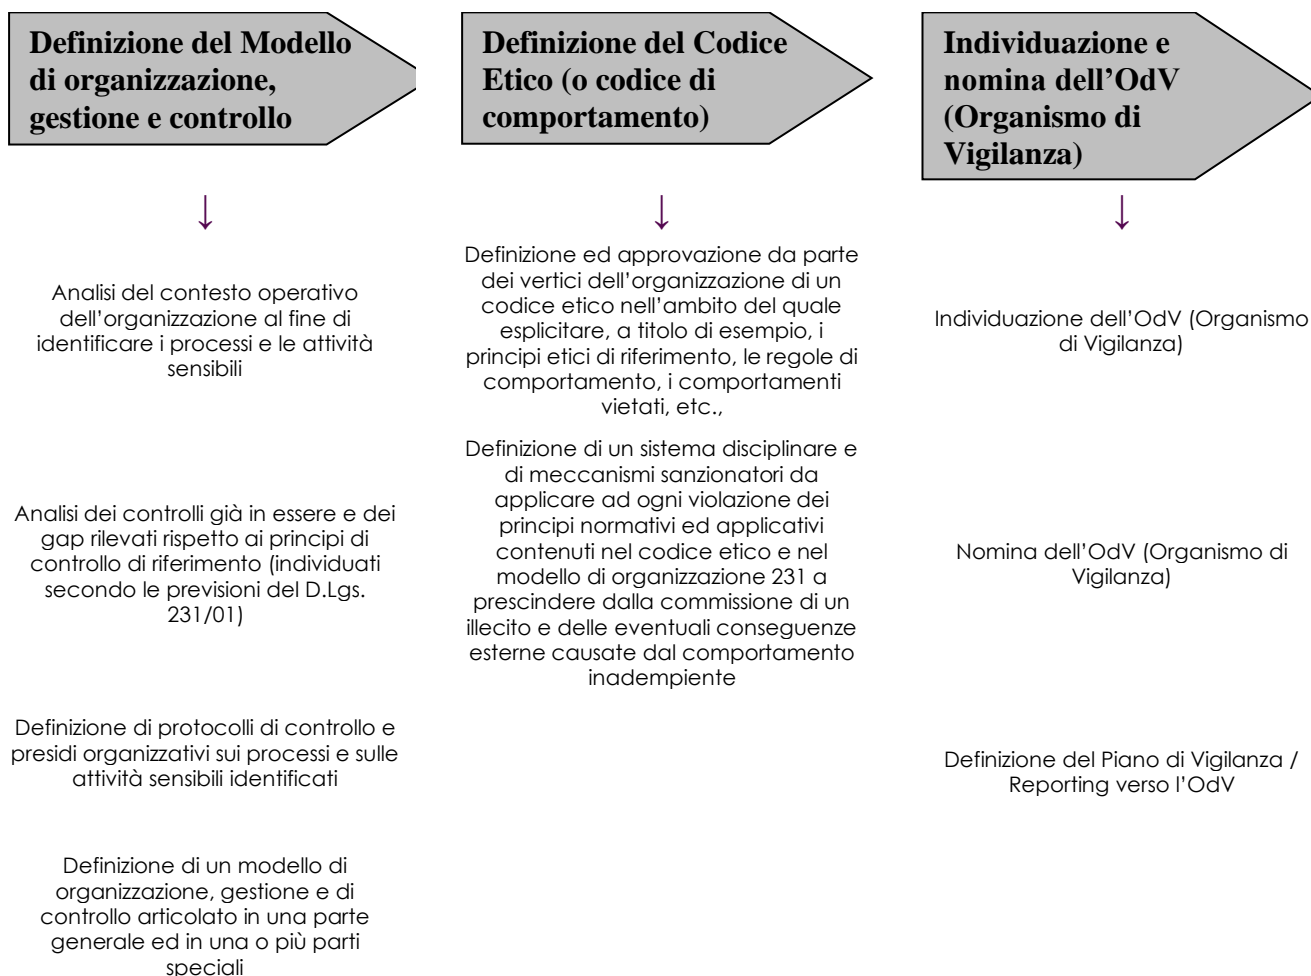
**Definizione del Modello di organizzazione, gestione e controllo**

↓

Analisi del contesto operativo dell'organizzazione al fine di identificare i processi e le attività sensibili

Analisi dei controlli già in essere e dei gap rilevati rispetto ai principi di controllo di riferimento (individuati secondo le previsioni del D.Lgs. 231/01)

Definizione di protocolli di controllo e presidi organizzativi sui processi e sulle attività sensibili identificati

Definizione di un modello di organizzazione, gestione e di controllo articolato in una parte generale ed in una o più parti speciali

**Definizione del Codice Etico (o codice di comportamento)**

↓

Definizione ed approvazione da parte dei vertici dell'organizzazione di un codice etico nell'ambito del quale esplicitare, a titolo di esempio, i principi etici di riferimento, le regole di comportamento, i comportamenti vietati, etc.,

Definizione di un sistema disciplinare e di meccanismi sanzionatori da applicare ad ogni violazione dei principi normativi ed applicativi contenuti nel codice etico e nel modello di organizzazione 231 a prescindere dalla commissione di un illecito e delle eventuali conseguenze esterne causate dal comportamento inadempiente

**Individuazione e nomina dell'OdV (Organismo di Vigilanza)**

↓

Individuazione dell'OdV (Organismo di Vigilanza)

Nomina dell'OdV (Organismo di Vigilanza)

Definizione del Piano di Vigilanza / Reporting verso l'OdV